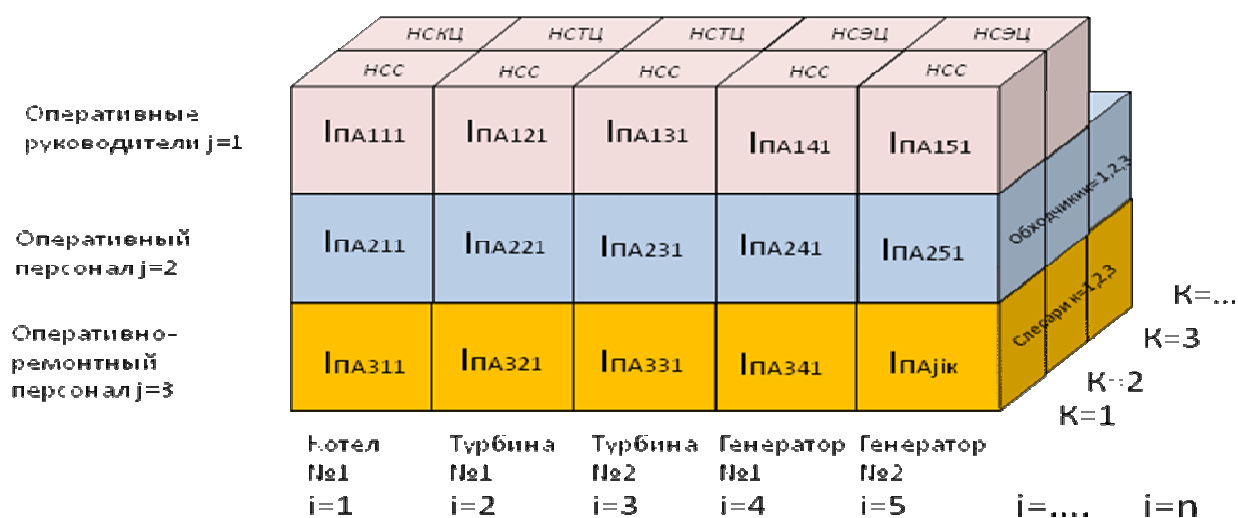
НСКЦ НСТЦ НСТЦ НСЭЦ НСЭЦ

НСС НСС НСС НСС НСС

Оперативные руководители j=1

IПА111 IПА121 IПА131 IПА141 IПА151

Оперативный персонал j=2

IПА211 IПА221 IПА231 IПА241 IПА251

Обходчики к=1,2,3

Оперативно-ремонтный персонал j=3

IПА311 IПА321 IПА331 IПА341 IПАjik

Слесари к=1,2,3

К=...
К=3
К=2
К=1

Котел №1 i=1

Турбина №1 i=2

Турбина №2 i=3

Генератор №1 i=4

Генератор №2 i=5

i=....

i=n